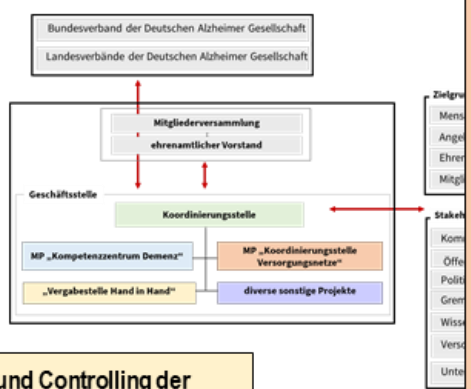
Bundesverband der Deutschen Alzheimer Gesellschaft

Landesverbände der Deutschen Alzheimer Gesellschaft

Mitgliederversammlung

ehrenamtlicher Vorstand

Geschäftsstelle

Koordinierungsstelle

MP „Kompetenzzentrum Demenz“

MP „Koordinierungsstelle Versorgungsnetze“

„Vergabestelle Hand in Hand“

diverse sonstige Projekte

Zielgru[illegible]

Mens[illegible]

Angel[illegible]

Ehren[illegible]

Mitgli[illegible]

Stakeh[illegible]

Kom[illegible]

Öffe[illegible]

Politi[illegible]

Grem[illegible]

Wiss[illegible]

Vers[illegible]

Unte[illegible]

und Controlling der